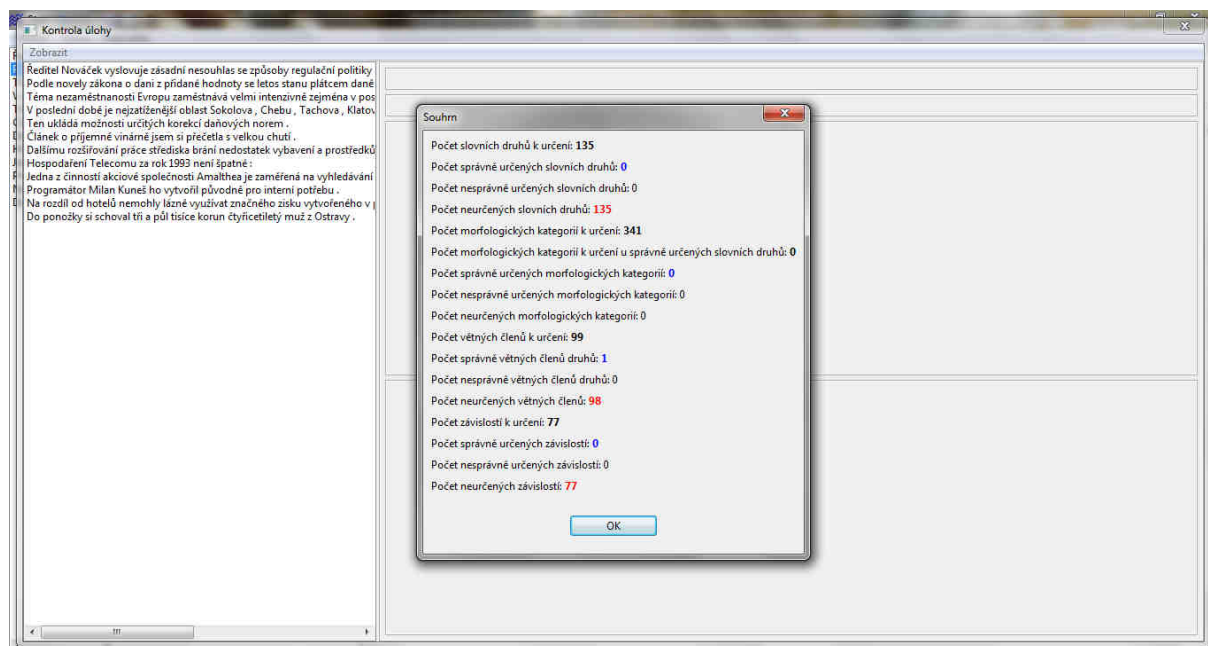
Kontrola úlohy

Zobrazit

Ředitel Nováček vyslovuje zásadní nesouhlas se způsoby regulační politiky
Podle novely zákona o dani z přidané hodnoty se letos stanu plátcem dané
Téma nezaměstnanosti Evropu zaměstnává velmi intenzivně zejména v pos
V poslední době je nejzatíženější oblast Sokolova , Chebu , Tachova , Klatov
Ten ukládá možnosti určitých korekcí daňových norem .
Článek o příjemné vinárně jsem si přečetla s velkou chutí .
Dalšímu rozšiřování práce střediska brání nedostatek vybavení a prostředků
Hospodaření Telecomu za rok 1993 není špatné :
Jedna z činností akciové společnosti Amalthea je zaměřená na vyhledávání
Programátor Milan Kuneš ho vytvořil původně pro interní potřebu .
Na rozdíl od hotelů nemohly lázně využívat značného zisku vytvořeného v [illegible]
Do ponožky si schoval tři a půl tisíce korun čtyřicetiletý muž z Ostravy .

Souhrn

Počet slovních druhů k určení: 135
Počet správně určených slovních druhů: 0
Počet nesprávně určených slovních druhů: 0
Počet neurčených slovních druhů: 135
Počet morfologických kategorií k určení: 341
Počet morfologických kategorií k určení u správně určených slovních druhů: 0
Počet správně určených morfologických kategorií: 0
Počet nesprávně určených morfologických kategorií: 0
Počet neurčených morfologických kategorií: 0
Počet větných členů k určení: 99
Počet správně větných členů druhů: 1
Počet nesprávně větných členů druhů: 0
Počet neurčených větných členů: 98
Počet závislostí k určení: 77
Počet správně určených závislostí: 0
Počet nesprávně určených závislostí: 0
Počet neurčených závislostí: 77

OK